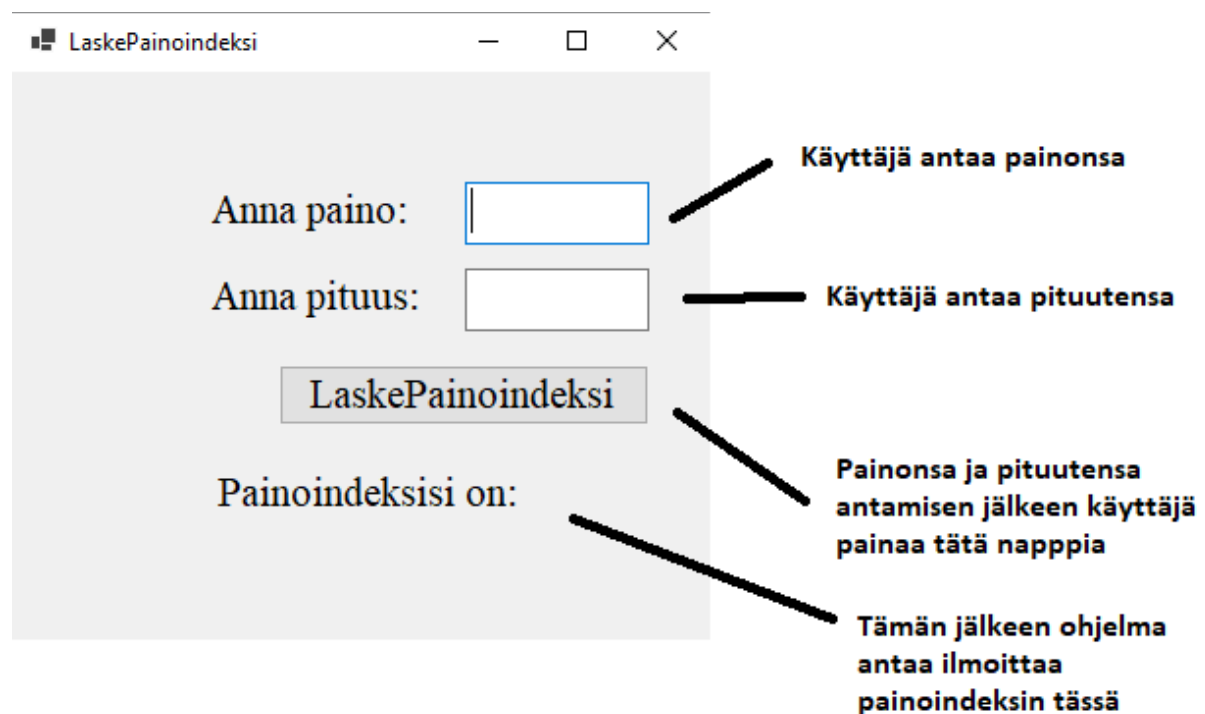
LaskePainoindeksi

Anna paino:

Anna pituus:

LaskePainoindeksi

Painoindeksisi on:

Käyttäjä antaa painonsa

Käyttäjä antaa pituutensa

Painonsa ja pituutensa antamisen jälkeen käyttäjä painaa tätä napppia

Tämän jälkeen ohjelma antaa ilmoittaa painoindeksin tässä